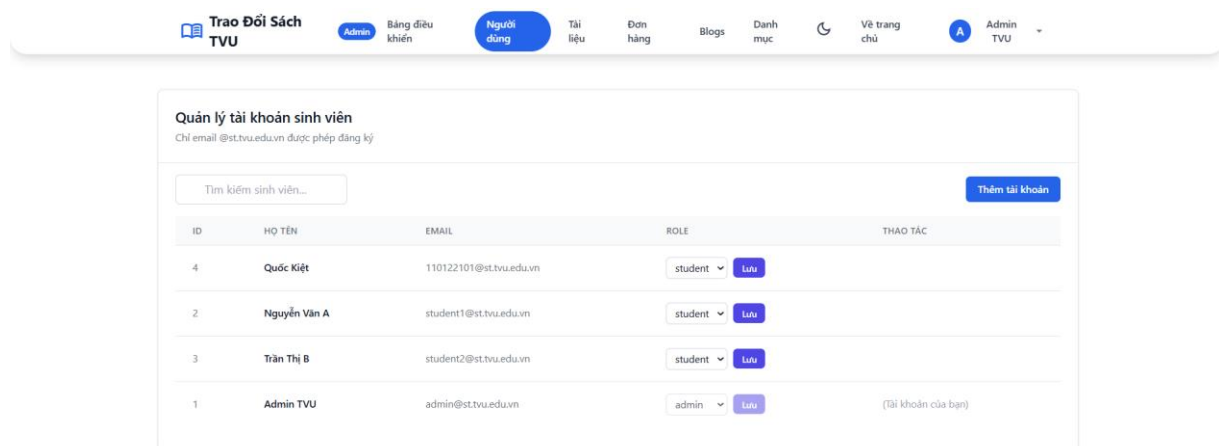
Trao Đổi Sách TVU   Admin   Bảng điều khiển   Người dùng   Tài liệu   Đơn hàng   Blogs   Danh mục   Về trang chủ   A   Admin TVU

Quản lý tài khoản sinh viên
Chỉ email @st.tvu.edu.vn được phép đăng ký

Tìm kiếm sinh viên...

Thêm tài khoản

| ID | HỌ TÊN | EMAIL | ROLE | THAO TÁC |
|---|---|---|---|---|
| 4 | Quốc Kiệt | 110122101@st.tvu.edu.vn | student Lưu | |
| 2 | Nguyễn Văn A | student1@st.tvu.edu.vn | student Lưu | |
| 3 | Trần Thị B | student2@st.tvu.edu.vn | student Lưu | |
| 1 | Admin TVU | admin@st.tvu.edu.vn | admin Lưu | (Tài khoản của bạn) |